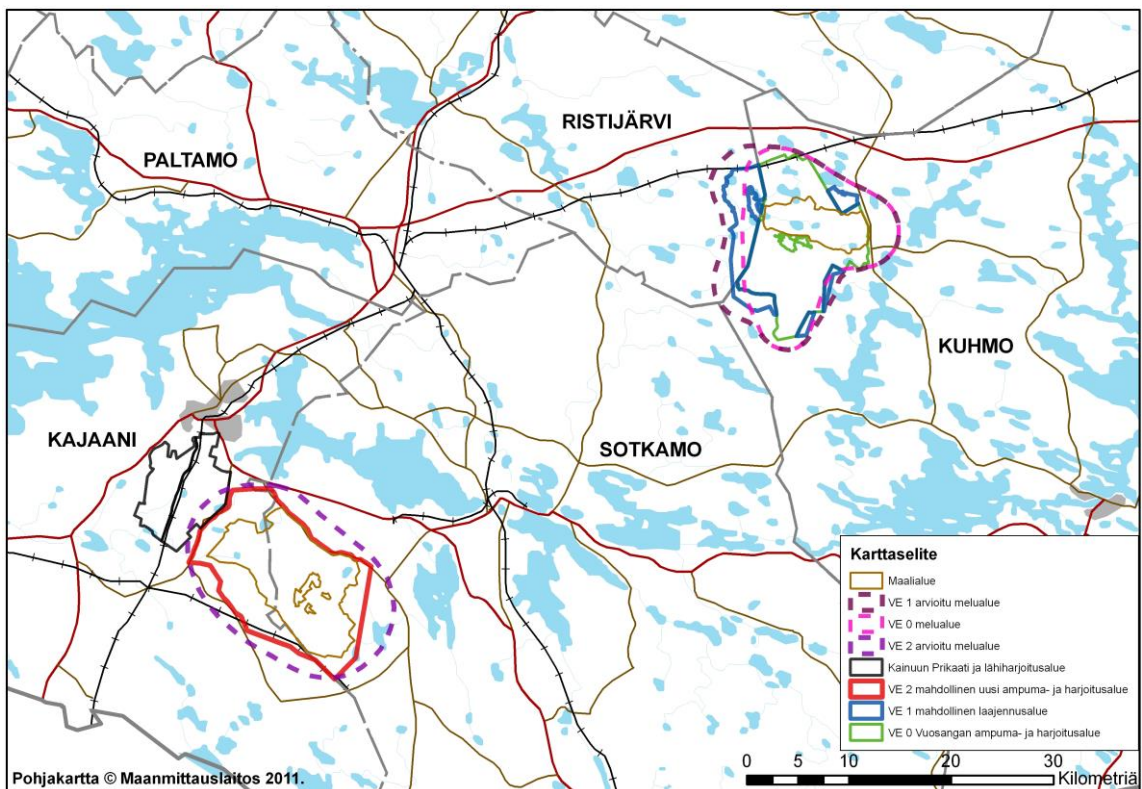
RISTIJÄRVI

PALTAMO

KUHMO

KAJAANI

SOTKAMO

Karttaselite

Maalialue

VE 1 arvioitu melualue

VE 0 melualue

VE 2 arvioitu melualue

Kainuun Prikaati ja lähiharjoitusalue

VE 2 mahdollinen uusi ampuma- ja harjoitusalue

VE 1 mahdollinen laajennusalue

VE 0 Vuosangan ampuma- ja harjoitusalue

0 5 10 20 30 Kilometriä

Pohjakartta © Maanmittauslaitos 2011.